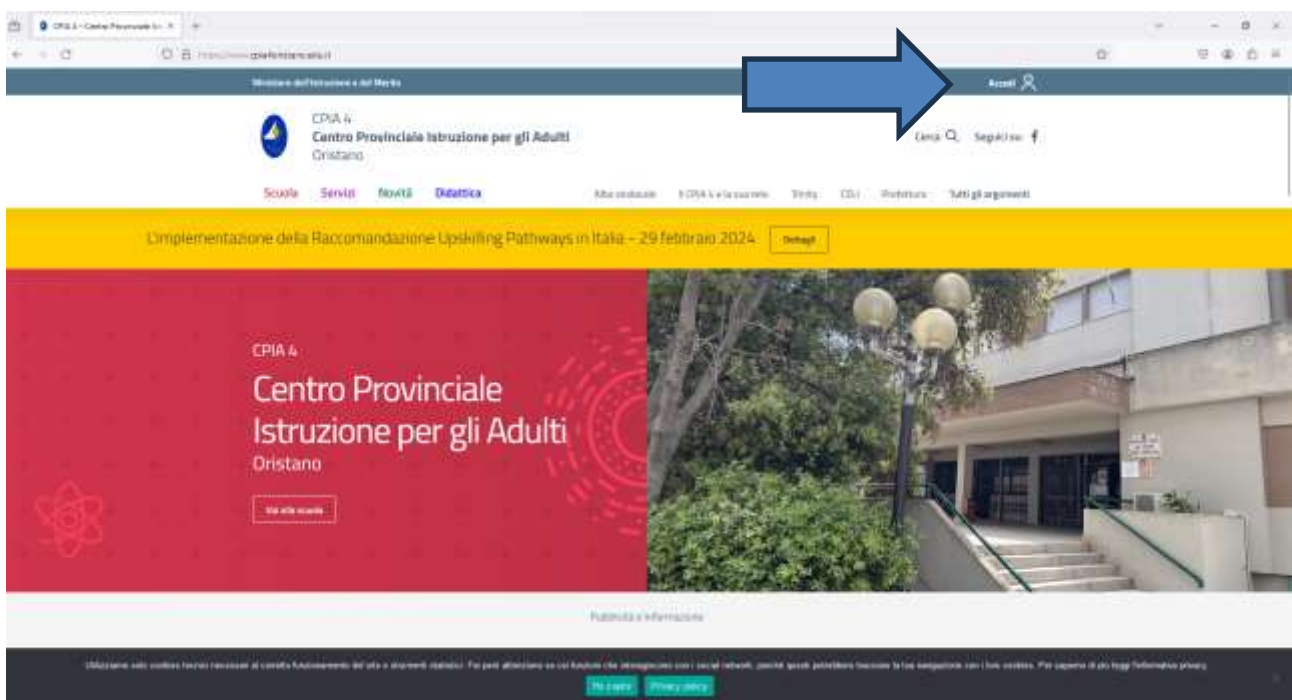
CPIA 4 – Centro Provinciale Is... ×

https://www.cpia4oristano.edu.it

Ministero dell'Istruzione e del Merito

Accedi

CPIA 4
Centro Provinciale Istruzione per gli Adulti
Oristano

Cerca Seguici su

Scuola Servizi Novità Didattica

Albo sindacale Il CPIA 4 e la sua rete Trinity CELI Prefettura Tutti gli argomenti

L'implementazione della Raccomandazione Upskilling Pathways in Italia – 29 febbraio 2024 Dettagli

CPIA 4
Centro Provinciale Istruzione per gli Adulti
Oristano

Vai alla scuola

Pubblicità e informazione

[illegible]

Ho capito Privacy policy